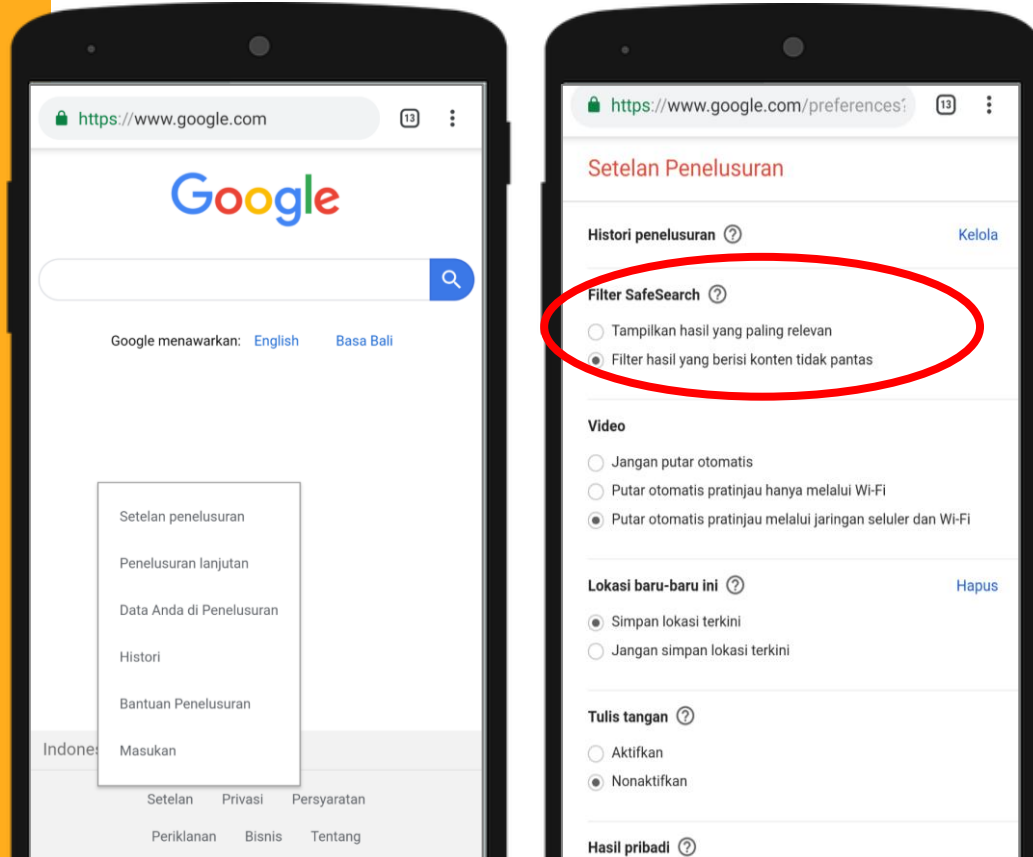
https://www.google.com

13

Google

Google menawarkan: English Basa Bali

Setelan penelusuran

Penelusuran lanjutan

Data Anda di Penelusuran

Histori

Bantuan Penelusuran

Masukan

Indones

Setelan Privasi Persyaratan

Periklanan Bisnis Tentang

https://www.google.com/preferences

13

Setelan Penelusuran

Histori penelusuran ? Kelola

Filter SafeSearch ?

Tampilkan hasil yang paling relevan

Filter hasil yang berisi konten tidak pantas

Video

Jangan putar otomatis

Putar otomatis pratinjau hanya melalui Wi-Fi

Putar otomatis pratinjau melalui jaringan seluler dan Wi-Fi

Lokasi baru-baru ini ? Hapus

Simpan lokasi terkini

Jangan simpan lokasi terkini

Tulis tangan ?

Aktifkan

Nonaktifkan

Hasil pribadi ?